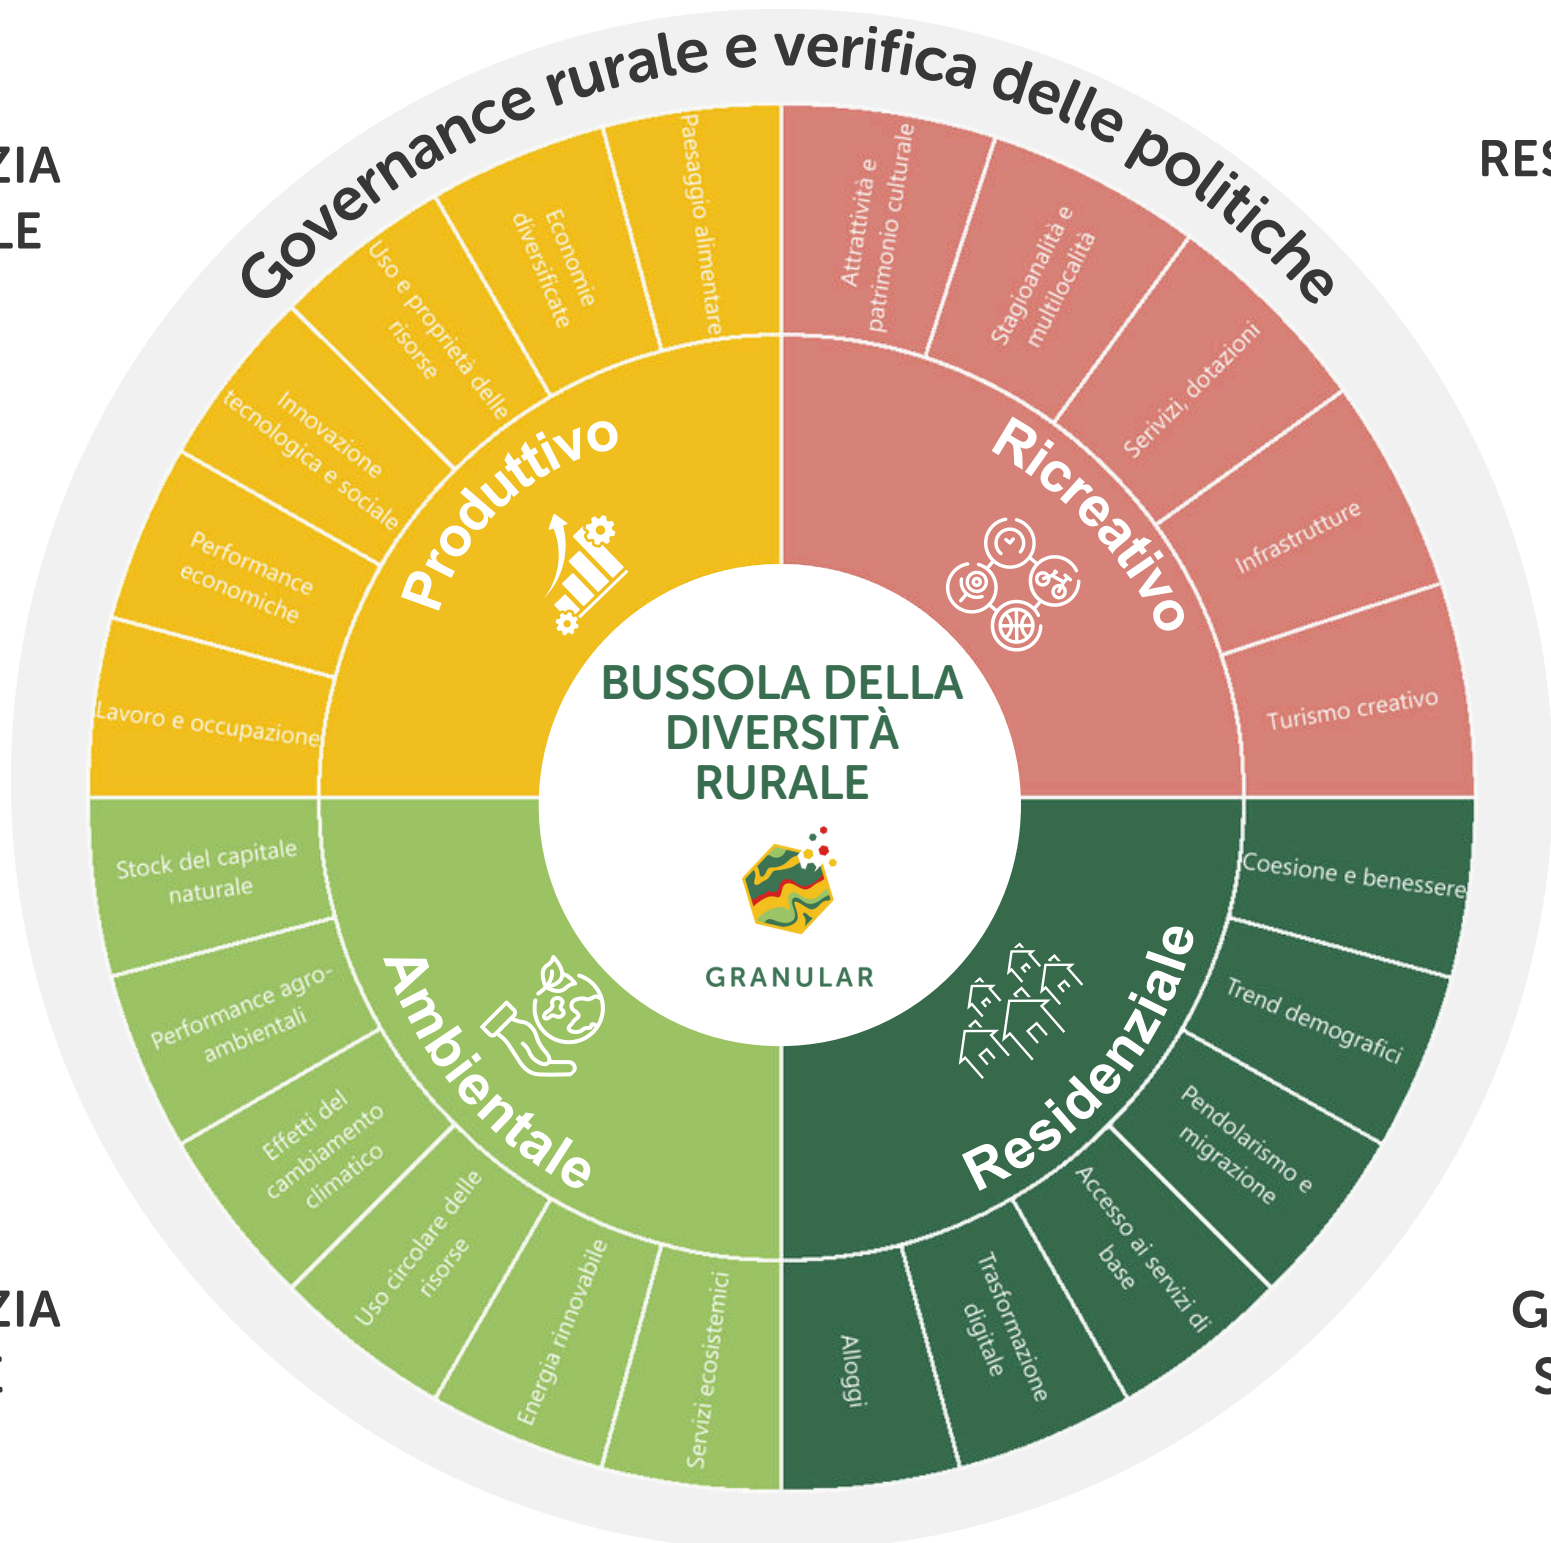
Governance rurale e verifica delle politiche

ZIA
LE

RES

ZIA

G
S

BUSSOLA DELLA DIVERSITÀ RURALE

GRANULAR

Produttivo

Paesaggio alimentare
Economie diversificate
Uso e proprietà delle risorse
Innovazione tecnologica e sociale
Performance economiche
Lavoro e occupazione

Ricreativo

Attrattività e patrimonio culturale
Stagioanalità e multilocalità
Servizi, dotazioni
Infrastrutture
Turismo creativo

Residenziale

Coesione e benessere
Trend demografici
Pendolarismo e migrazione
Accesso ai servizi di base
Trasformazione digitale
Alloggi

Ambientale

Stock del capitale naturale
Performance agro-ambientali
Effetti del cambiamento climatico
Uso circolare delle risorse
Energia rinnovabile
Servizi ecosistemici